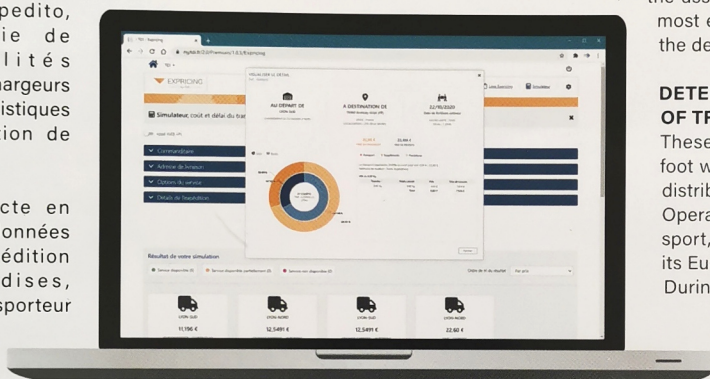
pedito, ie de lités argeurs istiques ion de

cte en onnées édition dises, sporteur

the ass most e the de

DETE OF TR

These foot w distrib Opera sport, its Eu Durin

TEI - Expricing

EXPRICING

Simulateur, coût et délai du trai

VISUALISER LE DÉTAIL

AU DÉPART DE LYON SUD

À DESTINATION DE

22/10/2020

Commanditaire

Adresse de livraison

Options de service

Détails de l'expédition

Résultat de votre simulation

Service disponible (1)

Service disponible partiellement (3)

Service non disponible (0)

LYON SUD

LYON NORD

LYON NORD

LYON NORD

11,196 €

12,5491 €

12,5491 €

22,60 €